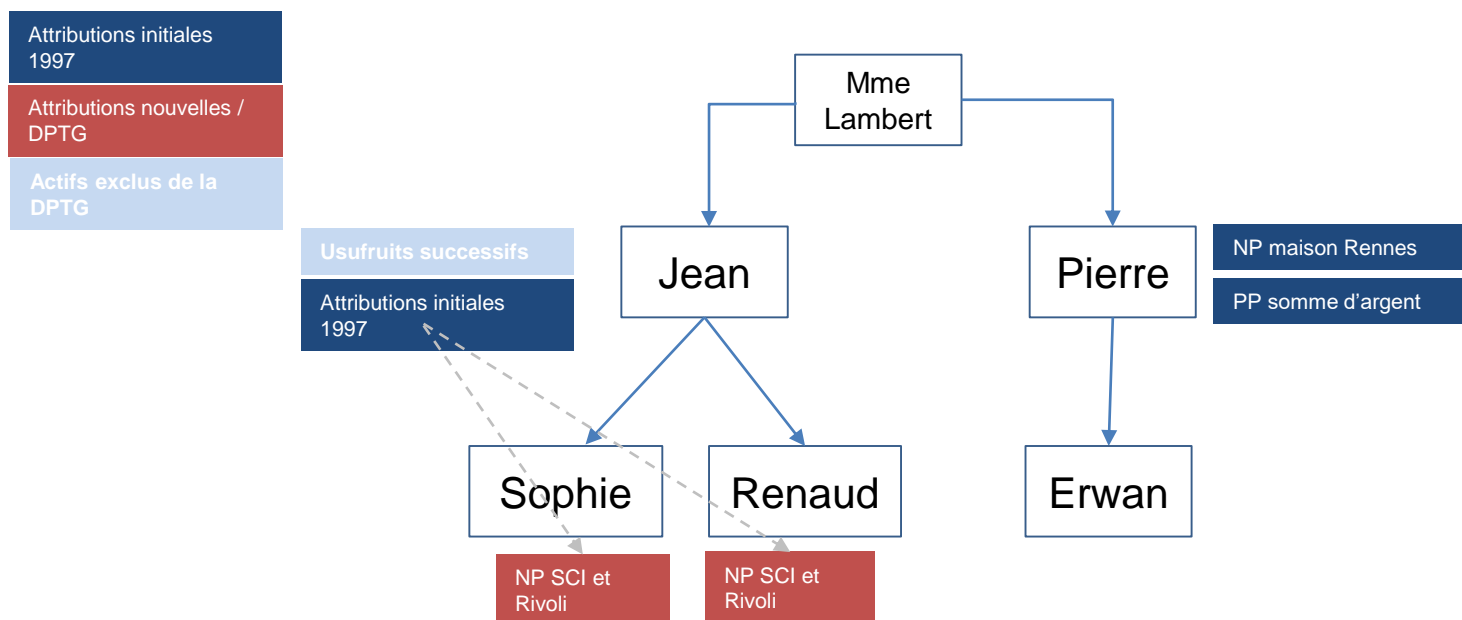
Attributions initiales 1997

Attributions nouvelles / DPTG

Actifs exclus de la DPTG

Mme Lambert

Usufruits successifs

Attributions initiales 1997

Jean

Pierre

NP maison Rennes

PP somme d'argent

Sophie

Renaud

Erwan

NP SCI et Rivoli

NP SCI et Rivoli